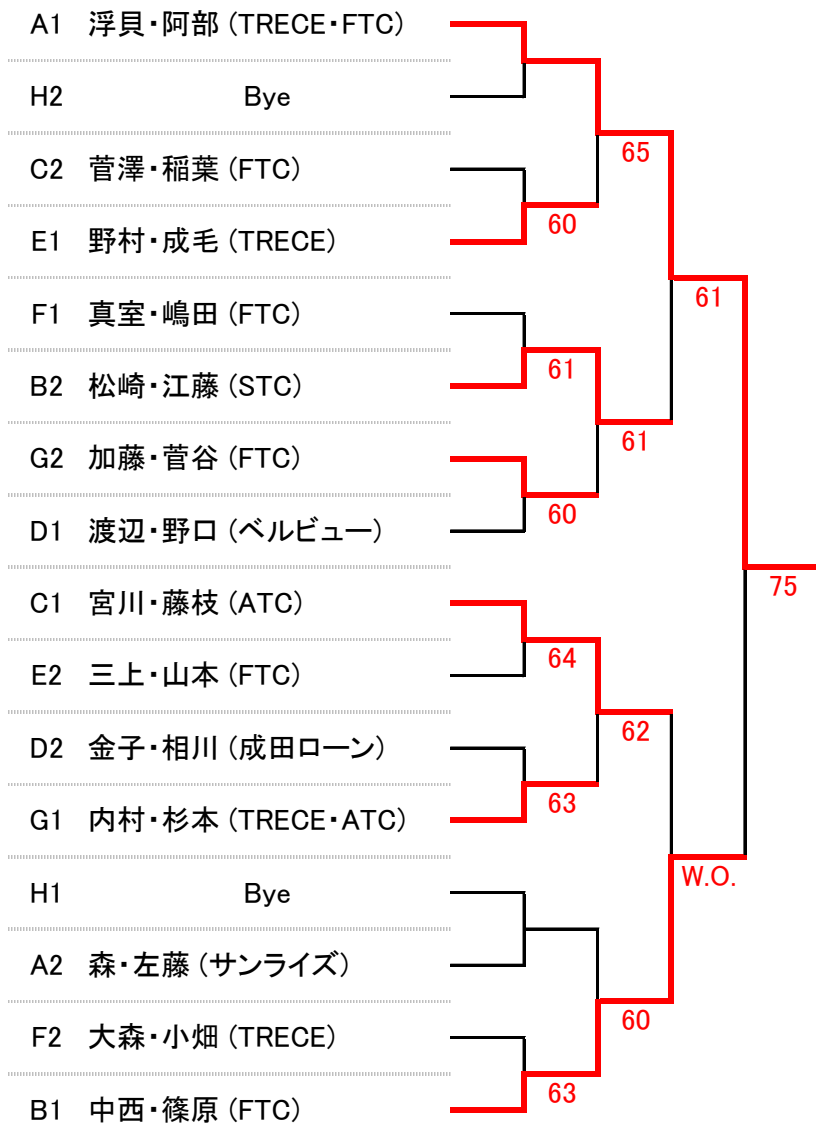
A1 浮貝・阿部（TRECE・FTC）
H2 Bye
C2 菅澤・稲葉（FTC）
E1 野村・成毛（TRECE）
F1 真室・嶋田（FTC）
B2 松崎・江藤（STC）
G2 加藤・菅谷（FTC）
D1 渡辺・野口（ベルビュー）
C1 宮川・藤枝（ATC）
E2 三上・山本（FTC）
D2 金子・相川（成田ローン）
G1 内村・杉本（TRECE・ATC）
H1 Bye
A2 森・左藤（サンライズ）
F2 大森・小畑（TRECE）
B1 中西・篠原（FTC）

65
60
61
61
61
60
75
64
62
63
W.O.
60
63